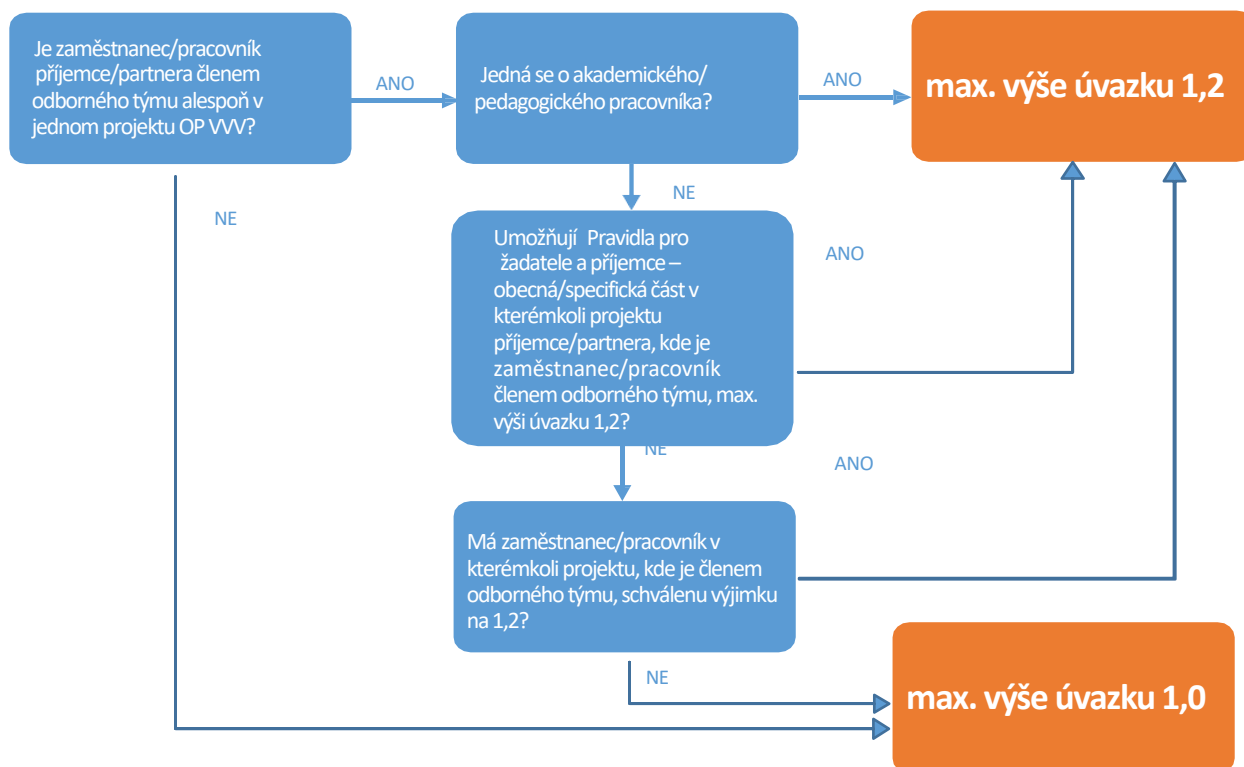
Je zaměstnanec/pracovník příjemce/partnera členem odborného týmu alespoň v jednom projektu OP VVV?

ANO

Jedná se o akademického/ pedagogického pracovníka?

ANO

max. výše úvazku 1,2

NE

NE

Umožňují Pravidla pro žadatele a příjemce – obecná/specifická část v kterémkoli projektu příjemce/partnera, kde je zaměstnanec/pracovník členem odborného týmu, max. výši úvazku 1,2?

ANO

NE

ANO

Má zaměstnanec/pracovník v kterémkoli projektu, kde je členem odborného týmu, schválenu výjimku na 1,2?

NE

max. výše úvazku 1,0